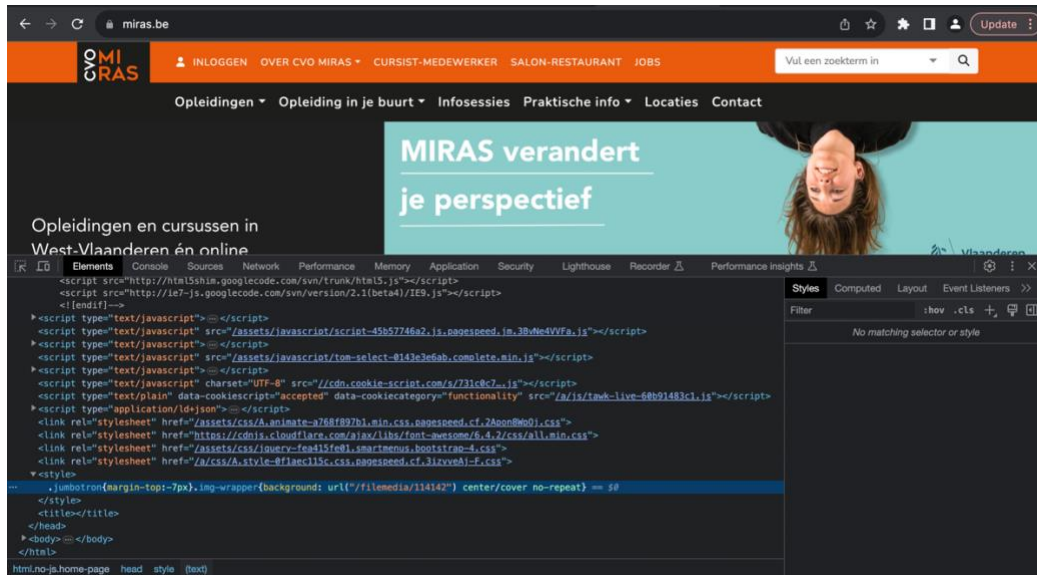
miras.be

Update

CVO MI RAS

INLOGGEN OVER CVO MIRAS CURSIST-MEDEWERKER SALON-RESTAURANT JOBS

Vul een zoekterm in

Opleidingen Opleiding in je buurt Infosessies Praktische info Locaties Contact

MIRAS verandert je perspectief

Opleidingen en cursussen in West-Vlaanderen én online

Vlaanderen

Elements Console Sources Network Performance Memory Application Security Lighthouse Recorder Performance insights

<script src="http://html5shim.googlecode.com/svn/trunk/html5.js"></script>
<script src="http://ie7-js.googlecode.com/svn/version/2.1(beta4)/IE9.js"></script>
<![endif]-->
<script type="text/javascript"> ⋯ </script>
<script type="text/javascript" src="/assets/javascript/script-45b57746a2.js.pagespeed.jm.30vNe4VVFa.js"></script>
<script type="text/javascript"> ⋯ </script>
<script type="text/javascript" src="/assets/javascript/tom-select-0143e3e6ab.complete.min.js"></script>
<script type="text/javascript"> ⋯ </script>
<script type="text/javascript" charset="UTF-8" src="//cdn.cookie-script.com/s/731c0c7….js"></script>
<script type="text/plain" data-cookiescript="accepted" data-cookiecategory="functionality" src="/a/js/tawk-live-60b91483c1.js"></script>
<script type="application/ld+json"> ⋯ </script>
<link rel="stylesheet" href="/assets/css/A.animate-a768f897b1.min.css.pagespeed.cf.2Apon0Wb0j.css">
<link rel="stylesheet" href="https://cdnjs.cloudflare.com/ajax/libs/font-awesome/6.4.2/css/all.min.css">
<link rel="stylesheet" href="/assets/css/jquery-fea415fe01.smartmenus.bootstrap-4.css">
<link rel="stylesheet" href="/a/css/A.style-0f1aec115c.css.pagespeed.cf.3izvveAj-F.css">
<style>
.jumbotron{margin-top:-7px}.img-wrapper{background: url("/filemedia/114142") center/cover no-repeat} == $0
</style>
<title></title>
</head>
<body> ⋯ </body>
</html>

html.no-js.home-page head style (text)

Styles Computed Layout Event Listeners

Filter :hov .cls

No matching selector or style